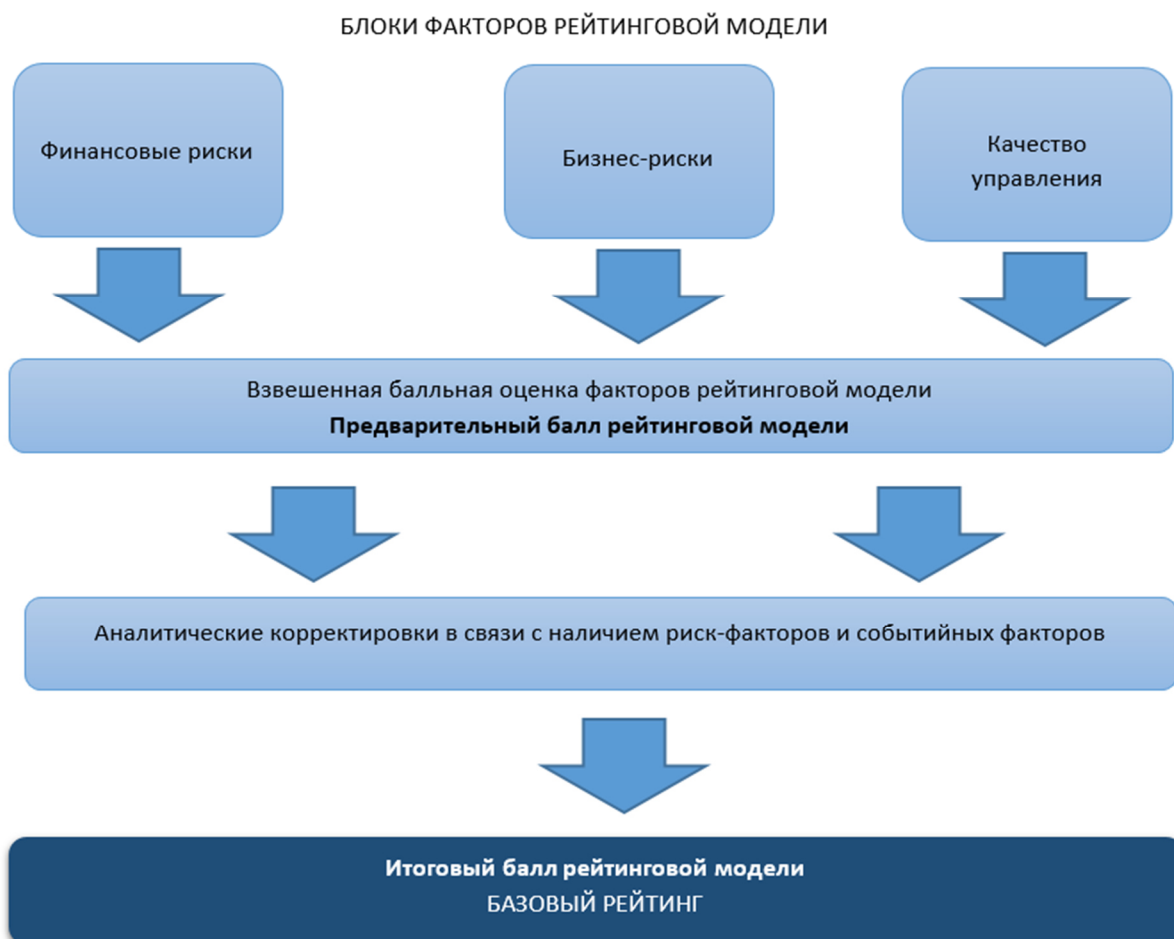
БЛОКИ ФАКТОРОВ РЕЙТИНГОВОЙ МОДЕЛИ

Финансовые риски

Бизнес-риски

Качество управления

Взвешенная балльная оценка факторов рейтинговой модели
**Предварительный балл рейтинговой модели**

Аналитические корректировки в связи с наличием риск-факторов и событийных факторов

**Итоговый балл рейтинговой модели**
БАЗОВЫЙ РЕЙТИНГ